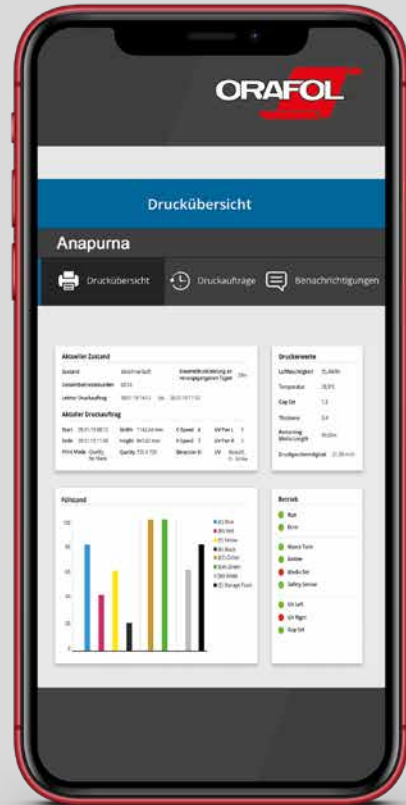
ORAFOL

Druckübersicht

Anapurna

Druckübersicht

Druckaufträge

Benachrichtigungen

Aktueller Zustand

Aktueller Druckauftrag

Druckerwerte

Füllstand

Betrieb

Run

Error

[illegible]

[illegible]

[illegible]

Safety Sensor

UV Left

UV Right

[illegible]